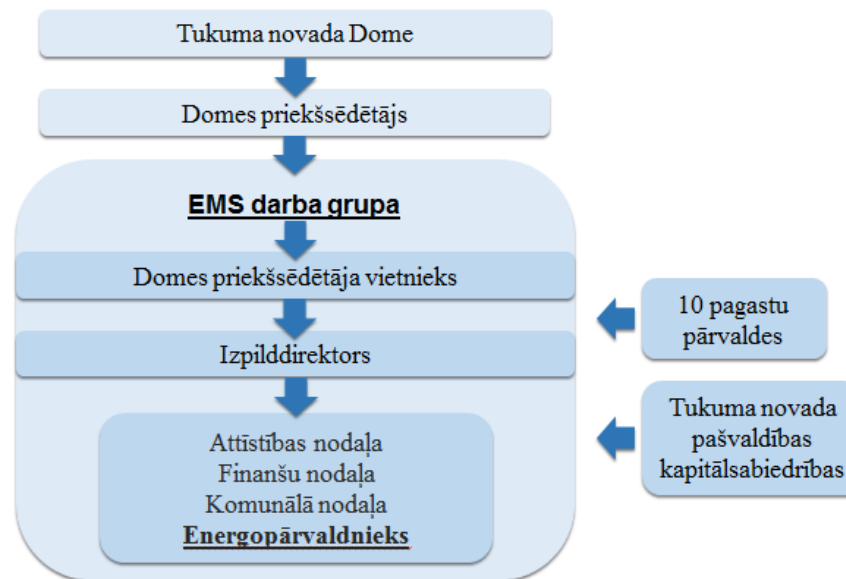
Tukuma novada Dome

Domes priekšsēdētājs

EMS darba grupa

Domes priekšsēdētāja vietnieks

Izpilddirektors

Attīstības nodaļa
Finanšu nodaļa
Komunālā nodaļa
Energopārvaldnieks

10 pagastu pārvaldes

Tukuma novada pašvaldības kapitālsabiedrības